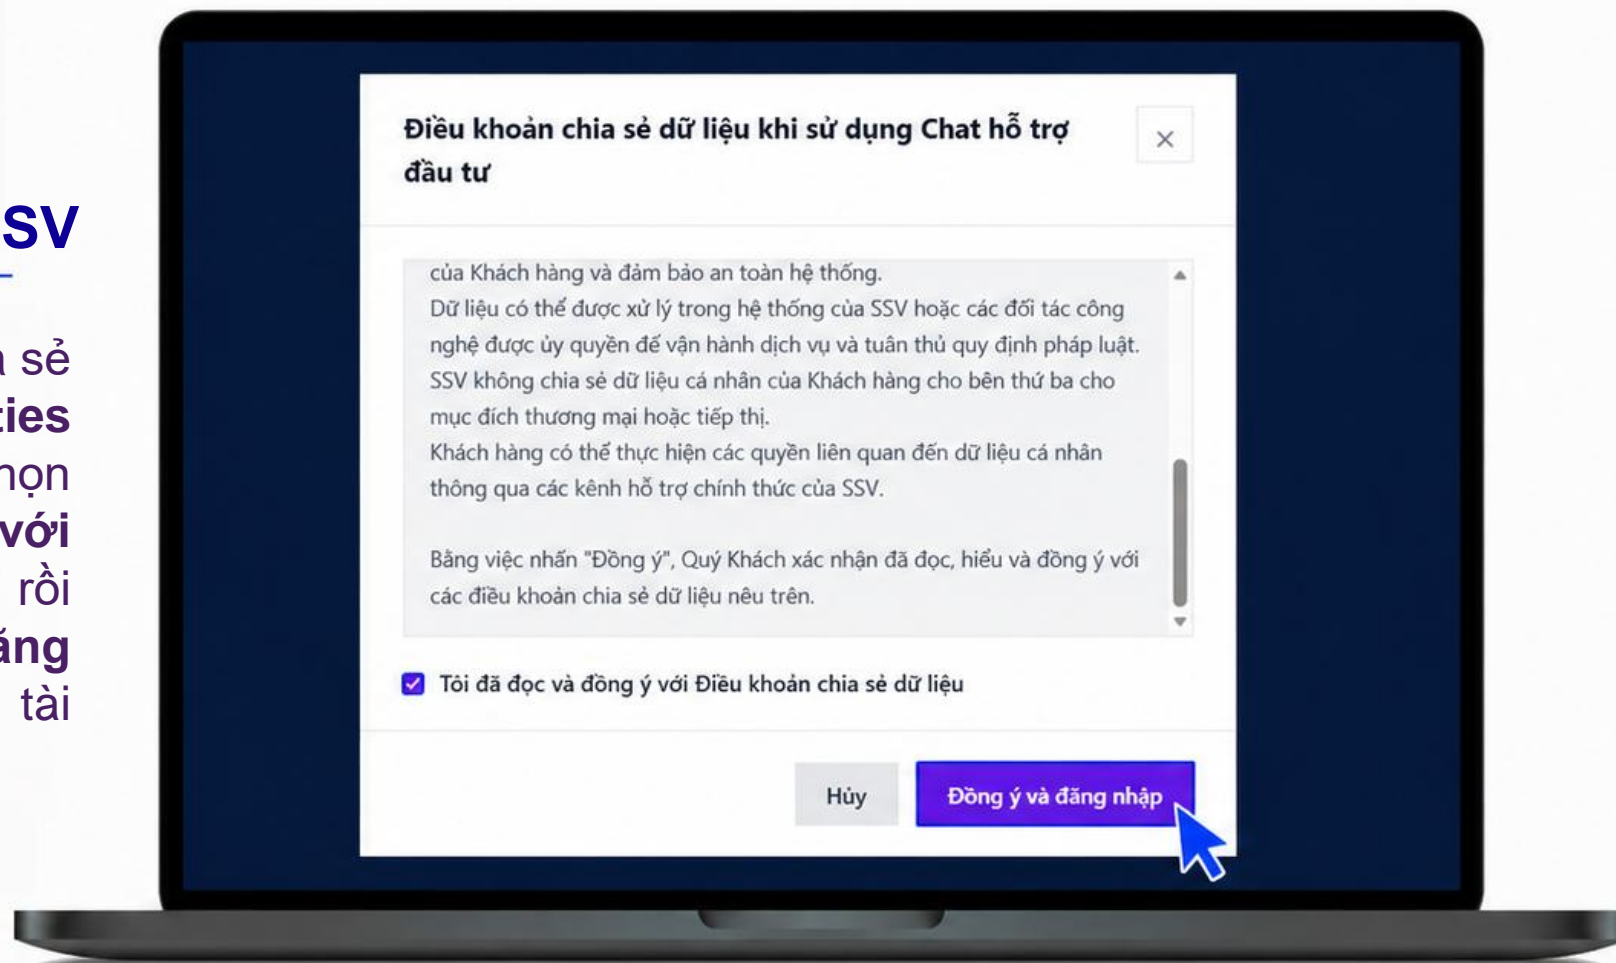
SV

sẻ
ies
họn
với
rồi
áng
tài

Điều khoản chia sẻ dữ liệu khi sử dụng Chat hỗ trợ đầu tư

×

của Khách hàng và đảm bảo an toàn hệ thống.
Dữ liệu có thể được xử lý trong hệ thống của SSV hoặc các đối tác công nghệ được ủy quyền để vận hành dịch vụ và tuân thủ quy định pháp luật.
SSV không chia sẻ dữ liệu cá nhân của Khách hàng cho bên thứ ba cho mục đích thương mại hoặc tiếp thị.
Khách hàng có thể thực hiện các quyền liên quan đến dữ liệu cá nhân thông qua các kênh hỗ trợ chính thức của SSV.

Bằng việc nhấn "Đồng ý", Quý Khách xác nhận đã đọc, hiểu và đồng ý với các điều khoản chia sẻ dữ liệu nêu trên.

Tôi đã đọc và đồng ý với Điều khoản chia sẻ dữ liệu

Hủy

Đồng ý và đăng nhập